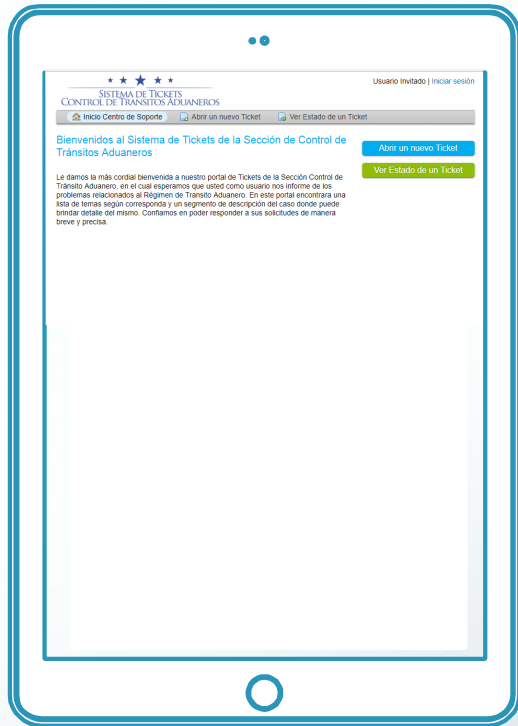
SISTEMA DE TICKETS
CONTROL DE TRANSITOS ADUANEROS

Usuario Invitado | Iniciar sesión

Inicio Centro de Soporte
Abrir un nuevo Ticket
Ver Estado de un Ticket

Bienvenidos al Sistema de Tickets de la Sección de Control de Tránsitos Aduaneros

Abrir un nuevo Ticket
Ver Estado de un Ticket

Le damos la más cordial bienvenida a nuestro portal de Tickets de la Sección Control de Tránsito Aduanero, en el cual esperamos que usted como usuario nos informe de los problemas relacionados al Régimen de Transito Aduanero. En este portal encontrara una lista de temas según corresponda y un segmento de descripción del caso donde puede brindar detalle del mismo. Confiamos en poder responder a sus solicitudes de manera breve y precisa.